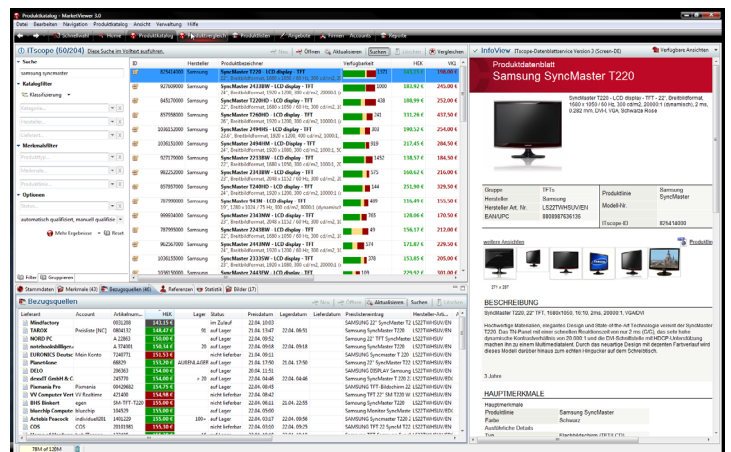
Produktkatalog • MarketViewer 3.0

Datei Bearbeiten Navigation Produktkatalog Ansicht Verwaltung Hilfe

Schnellwahl Home Produktkatalog Preisvergleich Produktlisten Angebote Firmen Accounts Reports

ITscope (60/204) Diese Suche im Vollzugriff ausführen.

Neu Öffnen Aktualisieren Suchen Löschen Vergleichen

Suche

samsung syncmaster

Katalogfilter

Klassifizierung

Merkmalsfilter

Optionen

automatisch qualifiziert, manuell qualifiziert

Mehr Ergebnisse Reset

Filter Gruppieren

| ID | Hersteller | Produktbezeichner | Verfügbarkeit | HEK | VK1 |
|---|---|---|---|---|---|
| 825414000 | Samsung | SyncMaster T220 - LCD display - TFT | 1371 | 149,15 € | 158,00 € |
| 827609000 | Samsung | SyncMaster 2433BW - LCD display - TFT | 1000 | 183,92 € | 196,00 € |
| 845170000 | Samsung | SyncMaster T220HD - LCD display - TFT | 438 | 188,99 € | 252,00 € |
| 857558000 | Samsung | SyncMaster T260HD - LCD display - TFT | 241 | 331,26 € | 437,50 € |
| 1006152000 | Samsung | SyncMaster 2494HS - LCD display - TFT | 300 | 190,52 € | 254,00 € |
| 1006151000 | Samsung | SyncMaster 2494HM - LCD display - TFT | 819 | 217,45 € | 284,50 € |
| 975179000 | Samsung | SyncMaster 2233BW - LCD display - TFT | 1452 | 138,51 € | 186,00 € |
| 962252000 | Samsung | SyncMaster 2343BW - LCD display - TFT | 573 | 150,62 € | 216,00 € |
| 857557000 | Samsung | SyncMaster T240HD - LCD display - TFT | 144 | 201,99 € | 266,00 € |
| 787990000 | Samsung | SyncMaster 943N - LCD display - TFT | 176 | 119,06 € | 156,00 € |
| 999934000 | Samsung | SyncMaster 2343NW - LCD display - TFT | 765 | 128,06 € | 176,00 € |
| 1006150000 | Samsung | SyncMaster 2494HM - LCD display - TFT | 46 | 156,17 € | 212,00 € |
| 962267000 | Samsung | SyncMaster 2443NW - LCD display - TFT | 574 | 171,87 € | 224,50 € |
| 1006156000 | Samsung | SyncMaster 2333SW - LCD display - TFT | 108 | 171,45 € | 195,00 € |
| | Samsung | SyncMaster 2443BW - LCD display - TFT | | 179,93 € | |

Stammdaten Merkmale (43) Bezugsquellen (46) Referenzen Statistik Bilder (17)

Bezugsquellen

Neu Öffnen Aktualisieren Suchen Löschen

| Lieferant | Account | Artikelnum... | HEK | Lager | Status | Preisdatum | Lagerdatum | Lieferdatum | Preisbezeichnung | Hersteller-Arti... |
|---|---|---|---|---|---|---|---|---|---|---|
| Mindfactory | | 0831208 | 143,15 € | | im Zulauf | 22.04. 10:03 | | | SAMSUNG 22" SyncMaster T2 | LS22TWHSUV/EN |
| TAROX | Preisliste [NC] | 0840198 | 149,15 € | | auf Lager | 21.04. 15:47 | 22.04. 06:51 | | Samsung Syncmaster T220 | LS22TWHSUV/EN |
| NORD PC | | A 22863 | 150,00 € | | auf Lager | 22.04. 09:00 | | | Samsung 22" TFT SyncMaste | LS22TWHSUV/EN |
| notebooksbilliger.d | | A 374081 | 151,00 € | 21 | auf Lager | 22.04. 09:34 | 22.04. 09:18 | | Samsung SyncMaster T220 | LS22TWHSUV/EN |
| EURONICS Deutsch | Mein Konto | 7240771 | 151,53 € | | nicht lieferbar | 21.04. 19:11 | | | SAMSUNG T220 | LS22TWHSUV/EN |
| PlanetLine | | 66829 | 155,77 € | | AUSVERKAUFT | 21.04. 17:50 | 21.04. 17:50 | | SAMSUNG 22" SyncMaster | LS22TWHSUV/EN |
| DELO | | 206310 | 156,53 € | | auf Lager | 20.04. 11:51 | | | SAMSUNG DISPLAY Samsung | LS22TWHSUV/EN |
| devil GmbH & C | | 243770 | 156,94 € | > 20 | auf Lager | 22.04. 04:46 | 22.04. 04:46 | | SAMSUNG SyncMaster T220 | LS22TWHSUV/EN |
| Pixmania Pro | Pixmania | 00428682 | 157,94 € | | nicht lieferbar | 21.04. 20:55 | | | SAMSUNG TFT-Bildschirm 22 | LS22TWHSUV/EN |
| VV Computer Vert | VV Realtime | 431498 | 158,00 € | | nicht lieferbar | 22.04. 08:42 | | | SAMSUNG TFT 22" SM T220 | LS22TWHSUV/EN |
| BHS Binkert | egan | SM-TFT-T220 | 158,04 € | | auf Lager | 21.04. 22:55 | 21.04. 22:55 | | SAMSUNG SyncMaster T220 | LS22TWHSUV/EN |
| bluechip Computer | bluechip | 194579 | 158,08 € | | nicht lieferbar | 22.04. 05:40 | | | Samsung Monitor SyncMaste | LS22TWHSUV/EN |
| Actebis Peacock | individuell201 | 1401220 | 158,08 € | 100+ | auf Lager | 22.04. 02:00 | 22.04. 02:00 | | Samsung 22 SyncMaster T22 | LS22TWHSUV/EN |
| COS | COS | 20101881 | 158,64 € | 10 | auf Lager | 22.04. 09:00 | | | SAMSUNG TFT 22 SyncM T22 | LS22TWHSUV/EN |
| | | | | | nicht lieferbar | | | | | |

78M of 128M

InfoView ITscope-Datenblattservice Version 3 (Screen-DE) Verfügbare Ansichten

Produktdatenblatt

Samsung SyncMaster T220

SyncMaster T220 - LCD display - TFT - 22", Breitbildformat, 1680 x 1050 / 60 Hz, 300 cd/m2, 20000:1 (dynamisch), 2 ms, 0.282 mm, DVI, VGA, Schwarz Rose

| Gruppe | TFTs | Produktlinie | Samsung SyncMaster |
|---|---|---|---|
| Hersteller | Samsung | Modell-Nr. | |
| Hersteller-Art.-Nr. | LS22TWHSUV/EN | | |
| EAN/UPC | 8808987636138 | ITscope-ID | 825414000 |

weitere Ansichten Produkt

27 x 27

BESCHREIBUNG

SyncMaster T220, 22" TFT, 1680x1050, 16:10, 2ms, 20000:1, VGA/DVI

Hochwertige Materialien, elegantes Design und State-of-the-Art Technologie vereint der SyncMaster T220. Das TN-Panel mit einer sichtbaren Bilddiagonale von 22 Zoll, das sehr hohe dynamische Kontrastverhältnis von 20.000:1 und die DVI-Schnittstelle mit HDCP-Unterstützung machen ihn zu einem Multimediatalent. Durch das Design mit der eleganten Farbverlauf wird dieses Modell darüber hinaus zum echten Hingucker auf dem Schreibtisch.

3 Jahre

HAUPTMERKMALE

Hauptmerkmale

| Produktlinie | Samsung SyncMaster |
|---|---|
| Farbe | Schwarz |
| Ausführliche Details | |
| Typ | Flachbildschirm (TFT / LCD) |